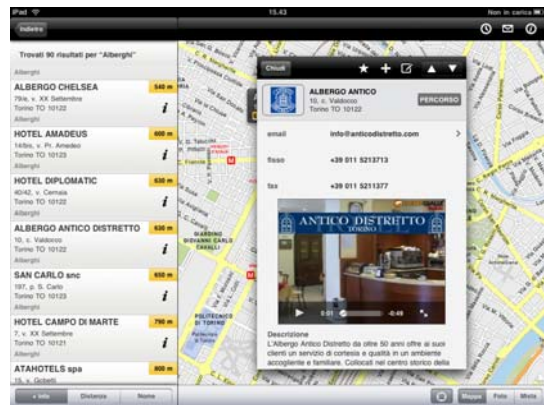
iPad
15.43
Non in carica

Indietro

Trovati 90 risultati per "Alberghi"

Alberghi

ALBERGO CHELSEA
79/e, v. XX Settembre
Torino TO 10122
540 m

HOTEL AMADEUS
14/bis, v. Pr. Amedeo
Torino TO 10123
Alberghi
600 m

HOTEL DIPLOMATIC
40/42, v. Cernaia
Torino TO 10122
Alberghi
630 m

ALBERGO ANTICO DISTRETTO
10, c. Valdocco
Torino TO 10122
Alberghi
630 m

SAN CARLO snc
197, p. S. Carlo
Torino TO 10123
Alberghi
650 m

HOTEL CAMPO DI MARTE
7, v. XX Settembre
Torino TO 10121
Alberghi
790 m

ATAHOTELS spa
15, v. Gobetti
800 m

+ Info
Distanza
Nome

Chiudi

ALBERGO ANTICO
10, c. Valdocco
Torino TO 10122

PERCORSO

email
info@anticodistretto.com

fisso
+39 011 5213713

fax
+39 011 5211377

ANTICO DISTRETTO
TORINO

0:01
-0:49

Descrizione
L'Albergo Antico Distretto da oltre 50 anni offre ai suoi clienti un servizio di cortesia e qualità in un ambiente accogliente e familiare. Collocati nel centro storico della

GIARDINO GIOVANNI CARLO CAVALLI
POLITECNICO DI TORINO

Mappa
Foto
Mista